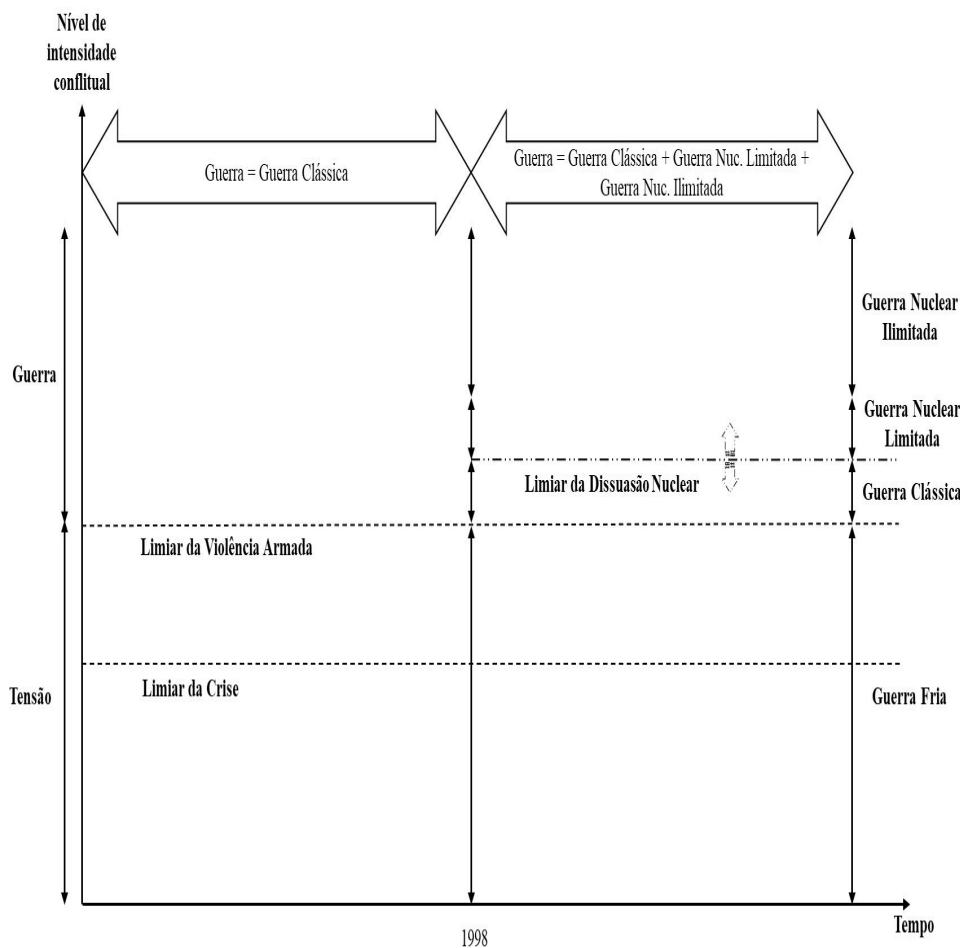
Nível de intensidade conflitual

Guerra = Guerra Clássica

Guerra = Guerra Clássica + Guerra Nuc. Limitada + Guerra Nuc. Ilimitada

Guerra

Guerra Nuclear Ilimitada

Guerra Nuclear Limitada

Limiar da Dissuasão Nuclear

Guerra Clássica

Limiar da Violência Armada

Tensão

Limiar da Crise

Guerra Fria

1998

Tempo